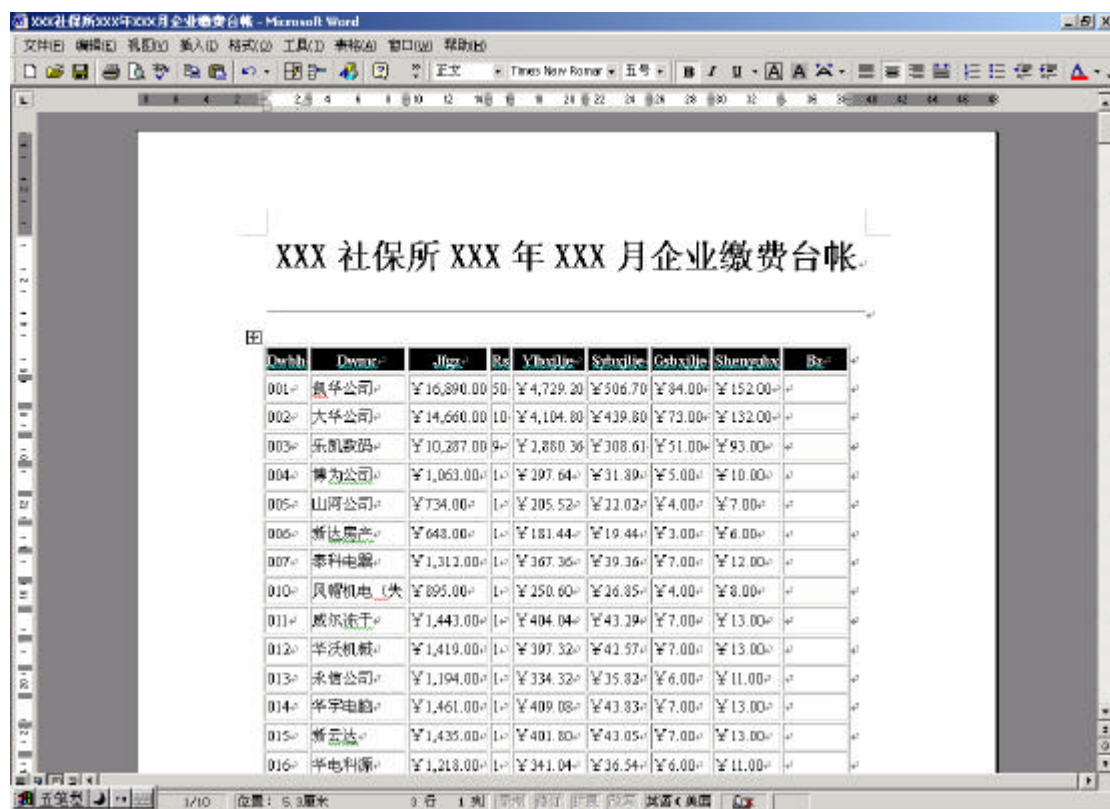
XXX社保所XXX年XXX月企业缴费台帐 - Microsoft Word

文件(F) 编辑(E) 视图(V) 插入(I) 格式(O) 工具(T) 表格(A) 窗口(W) 帮助(H)

正文 Times New Roman 五号 B I U

XXX 社保所 XXX 年 XXX 月企业缴费台帐

| Dwbh | Dwmc | Jfgz | Rs | Ylbxjlje | Sybxjlje | Gsbxjlje | Shengybx | Bz |
|---|---|---|---|---|---|---|---|---|
| 001 | 信华公司 | ¥16,890.00 | 50 | ¥4,729.20 | ¥506.70 | ¥84.00 | ¥152.00 | |
| 002 | 大华公司 | ¥14,660.00 | 10 | ¥4,104.80 | ¥439.80 | ¥73.00 | ¥132.00 | |
| 003 | 乐凯数码 | ¥10,287.00 | 9 | ¥2,880.36 | ¥308.61 | ¥51.00 | ¥93.00 | |
| 004 | 博为公司 | ¥1,063.00 | 1 | ¥297.64 | ¥31.89 | ¥5.00 | ¥10.00 | |
| 005 | 山河公司 | ¥734.00 | 1 | ¥205.52 | ¥22.02 | ¥4.00 | ¥7.00 | |
| 006 | 新达房产 | ¥648.00 | 1 | ¥181.44 | ¥19.44 | ¥3.00 | ¥6.00 | |
| 007 | 泰科电器 | ¥1,312.00 | 1 | ¥367.36 | ¥39.36 | ¥7.00 | ¥12.00 | |
| 010 | 凤帽机电（失 | ¥895.00 | 1 | ¥250.60 | ¥26.85 | ¥4.00 | ¥8.00 | |
| 011 | 威尔法王 | ¥1,443.00 | 1 | ¥404.04 | ¥43.29 | ¥7.00 | ¥13.00 | |
| 012 | 华沃机械 | ¥1,419.00 | 1 | ¥397.32 | ¥42.57 | ¥7.00 | ¥13.00 | |
| 013 | 永信公司 | ¥1,194.00 | 1 | ¥334.32 | ¥35.82 | ¥6.00 | ¥11.00 | |
| 014 | 华宇电脑 | ¥1,461.00 | 1 | ¥409.08 | ¥43.83 | ¥7.00 | ¥13.00 | |
| 015 | 新云达 | ¥1,435.00 | 1 | ¥401.80 | ¥43.05 | ¥7.00 | ¥13.00 | |
| 016 | 华电科源 | ¥1,218.00 | 1 | ¥341.04 | ¥36.54 | ¥6.00 | ¥11.00 | |

1/10 位置: 5.3厘米 3 行 1 列 录制 修订 扩展 改写 英语(美国)